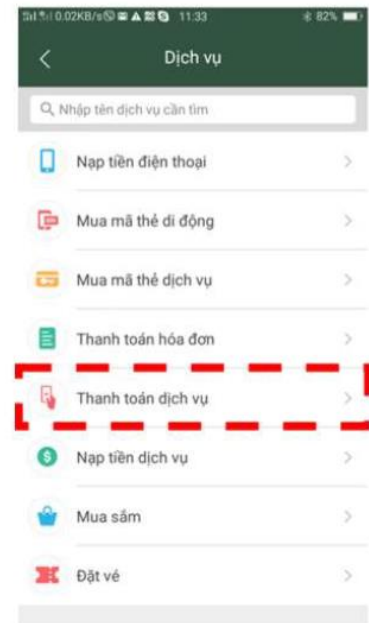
0.02KB/s 11:33 82%

<

Dịch vụ

Nhập tên dịch vụ cần tìm

Nạp tiền điện thoại >

Mua mã thẻ di động >

Mua mã thẻ dịch vụ >

Thanh toán hóa đơn >

Thanh toán dịch vụ >

Nạp tiền dịch vụ >

Mua sắm >

Đặt vé >